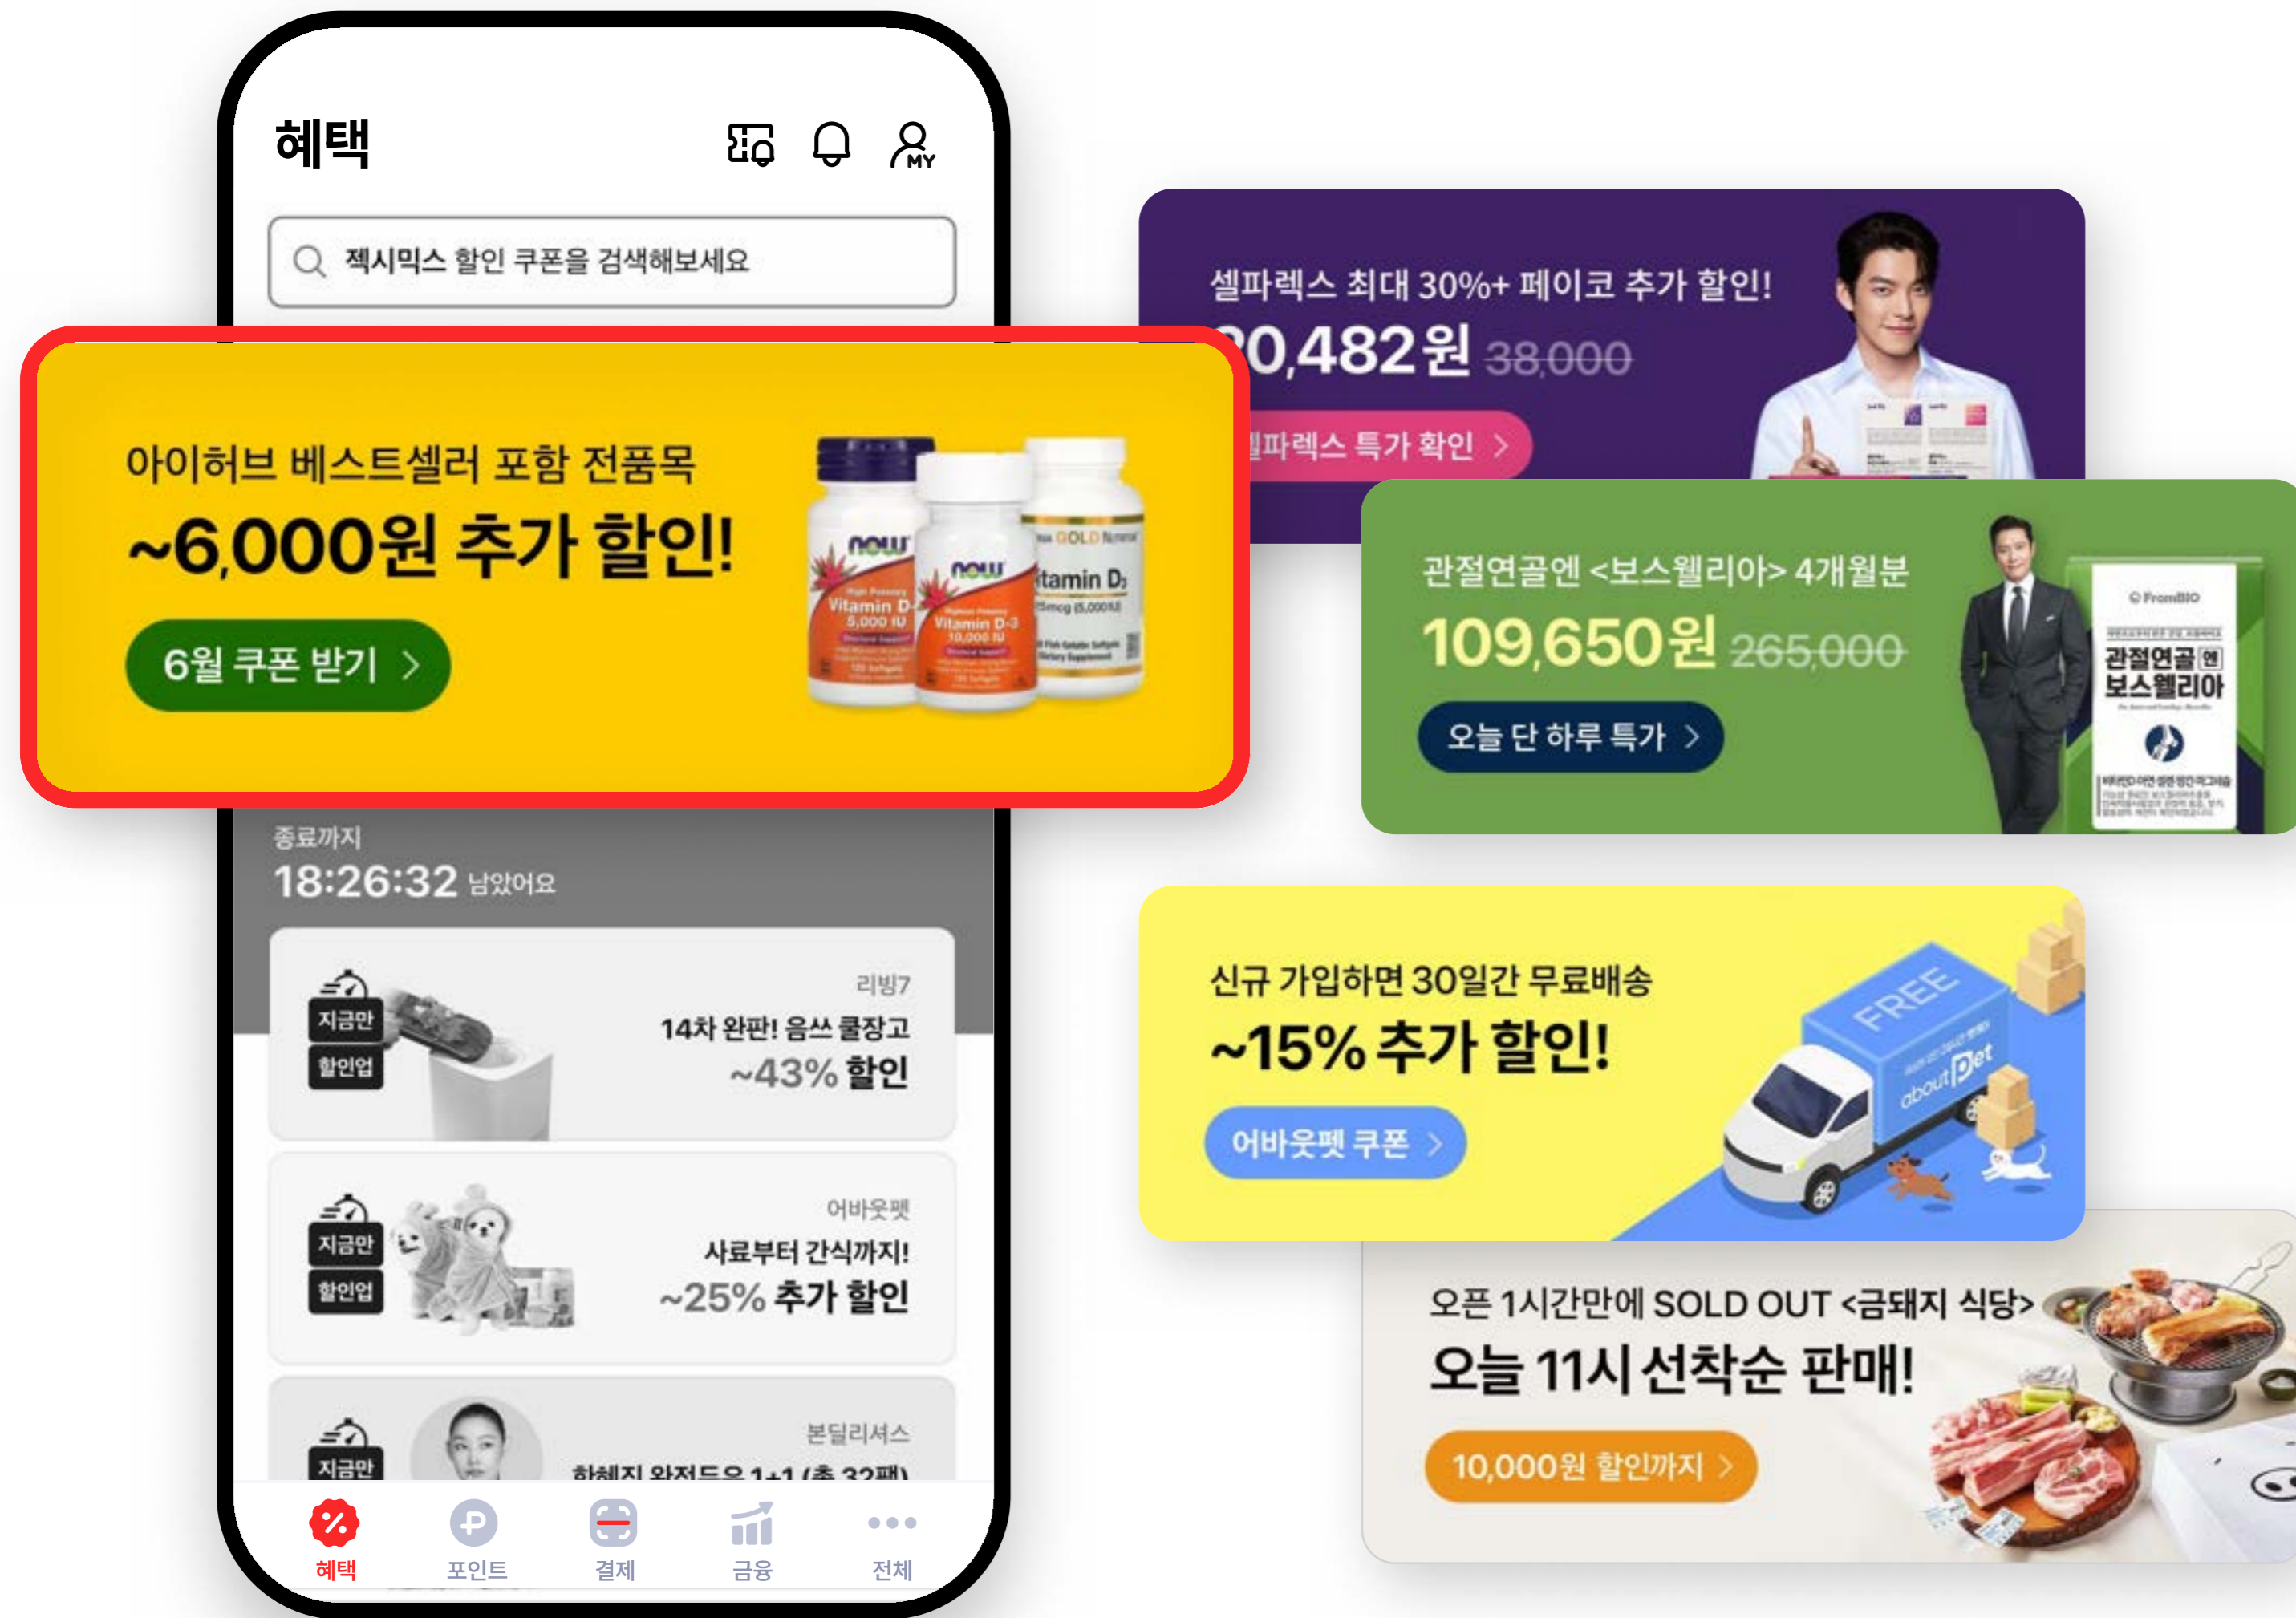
혜택

MY

젝시믹스 할인 쿠폰을 검색해보세요

아이허브 베스트셀러 포함 전품목
~6,000원 추가 할인!
6월 쿠폰 받기 >

now
Vitamin D-3
5,000 IU

now
Vitamin D-3
10,000 IU

GOLD
Vitamin D3

종료까지
18:26:32 남았어요

지금만 할인업
리빙7
14차 완판! 음쓰 쿨장고
~43% 할인

지금만 할인업
어바웃펫
사료부터 간식까지!
~25% 추가 할인

지금만
본딜리셔스
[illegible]

혜택 포인트 결제 금융 전체

셀파렉스 최대 30%+ 페이코 추가 할인!
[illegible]0,482원 38,000
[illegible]셀파렉스 특가 확인 >

관절연골엔 <보스웰리아> 4개월분
109,650원 265,000
오늘 단 하루 특가 >

FromBIO
관절연골엔 보스웰리아

신규 가입하면 30일간 무료배송
~15% 추가 할인!
어바웃펫 쿠폰 >

FREE
about Pet

오픈 1시간만에 SOLD OUT <금돼지 식당>
오늘 11시 선착순 판매!
10,000원 할인까지 >